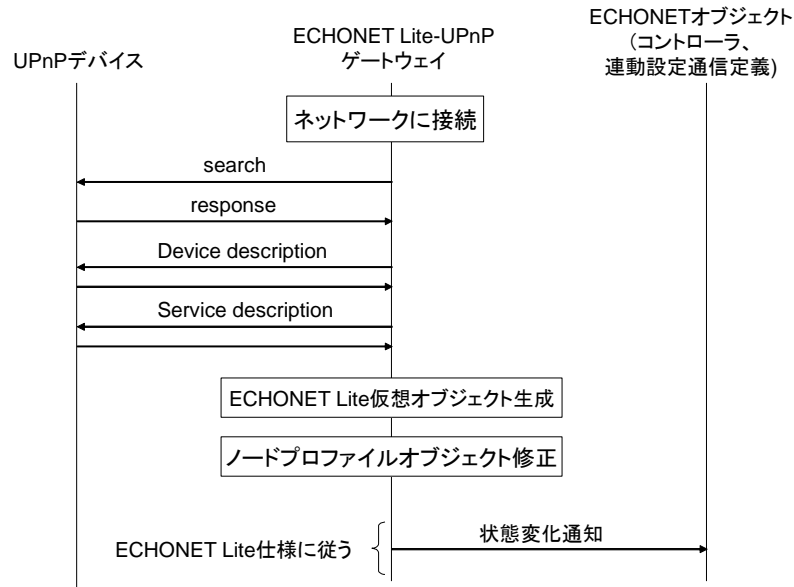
UPnPデバイス

ECHONET Lite-UPnP
ゲートウェイ

ECHONETオブジェクト
（コントローラ、
連動設定通信定義)

ネットワークに接続

search

response

Device description

Service description

ECHONET Lite仮想オブジェクト生成

ノードプロファイルオブジェクト修正

ECHONET Lite仕様に従う

状態変化通知